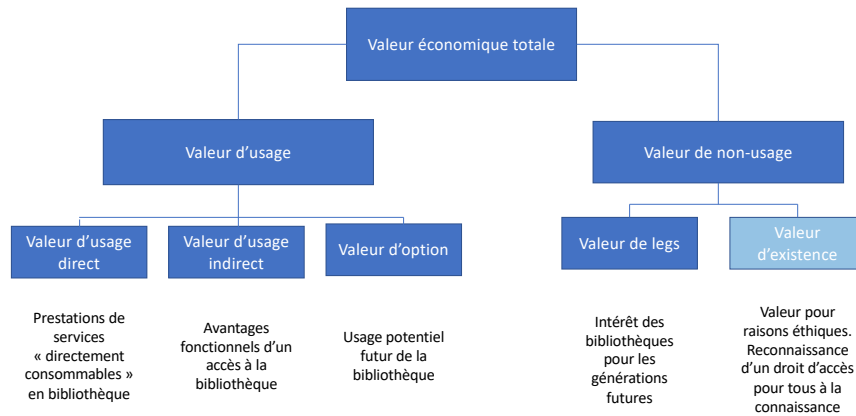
Valeur économique totale

Valeur d'usage

Valeur de non-usage

Valeur d'usage direct

Valeur d'usage indirect

Valeur d'option

Valeur de legs

Valeur d'existence

Prestations de services « directement consommables » en bibliothèque

Avantages fonctionnels d'un accès à la bibliothèque

Usage potentiel futur de la bibliothèque

Intérêt des bibliothèques pour les générations futures

Valeur pour raisons éthiques. Reconnaissance d'un droit d'accès pour tous à la connaissance